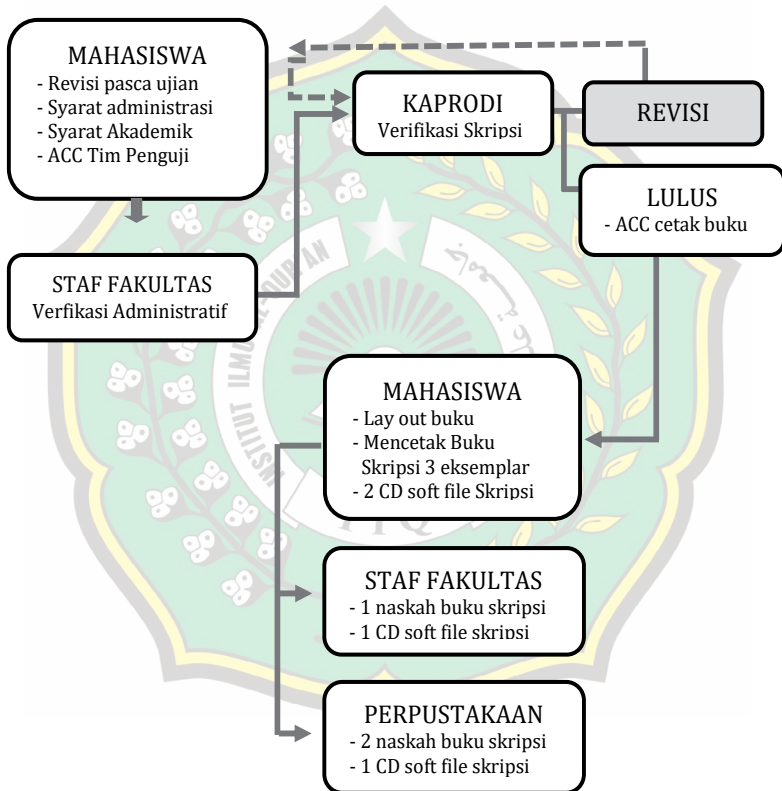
MAHASISWA
- Revisi pasca ujian
- Syarat administrasi
- Syarat Akademik
- ACC Tim Penguji

KAPRODI
Verifikasi Skripsi

REVISI

LULUS
- ACC cetak buku

STAF FAKULTAS
Verfikasi Administratif

MAHASISWA
- Lay out buku
- Mencetak Buku Skripsi 3 eksemplar
- 2 CD soft file Skripsi

STAF FAKULTAS
- 1 naskah buku skripsi
- 1 CD soft file skripsi

PERPUSTAKAAN
- 2 naskah buku skripsi
- 1 CD soft file skripsi